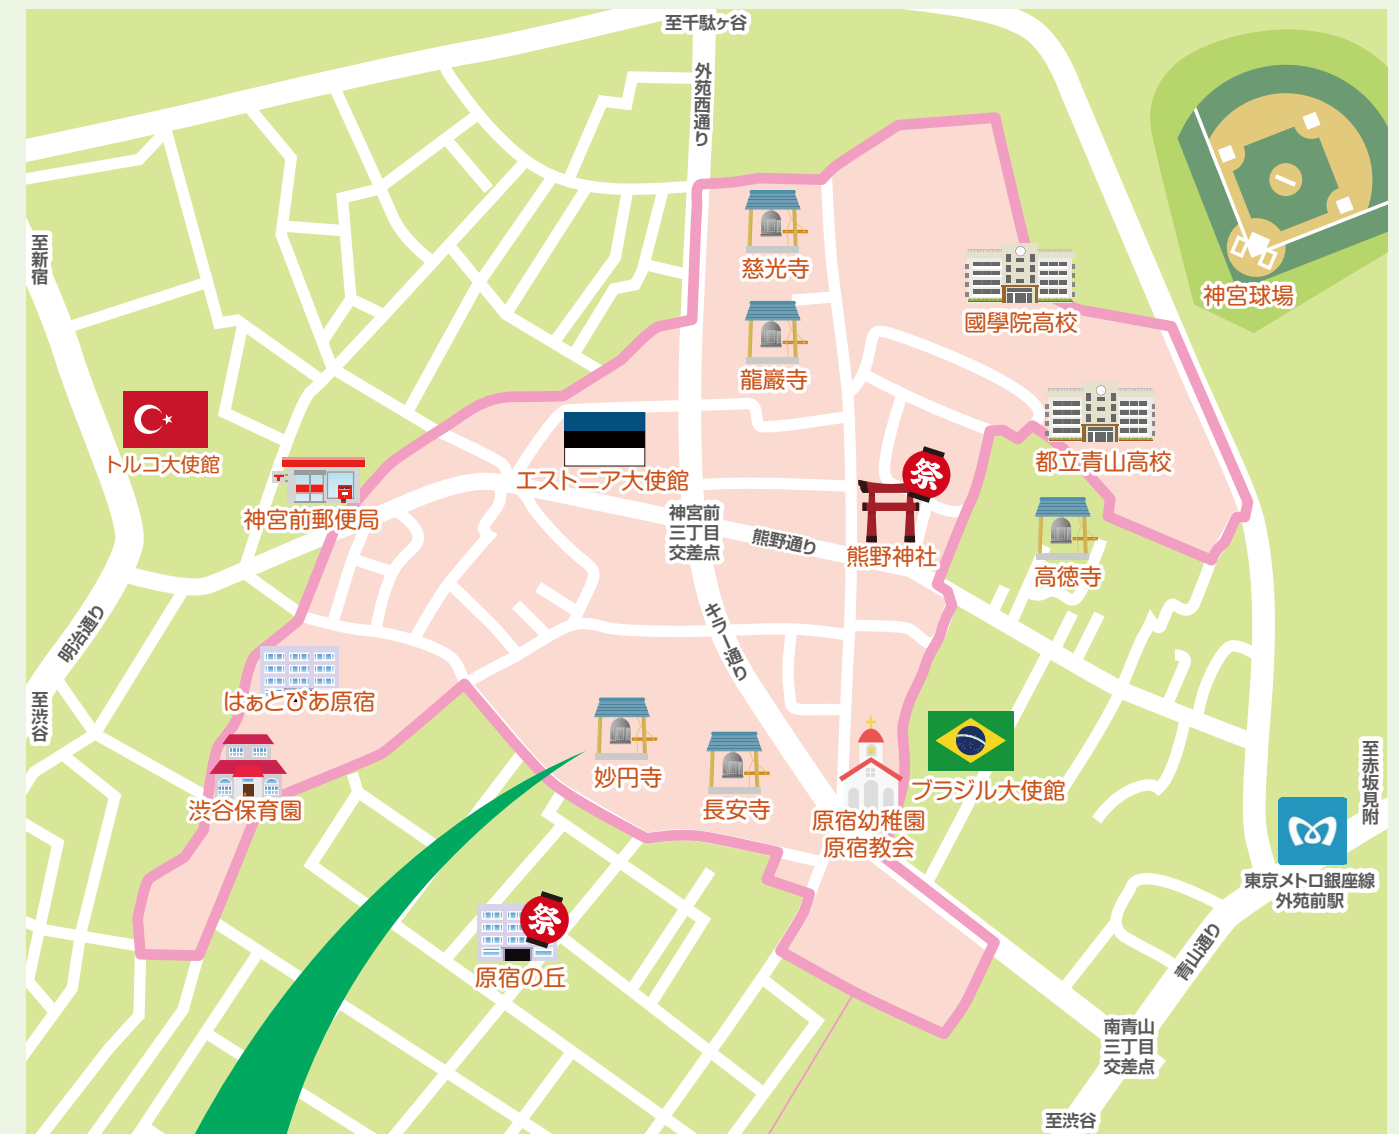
至千駄ヶ谷

外苑西通り

至新宿

神宮球場

慈光寺

國學院高校

龍巖寺

トルコ大使館

都立青山高校

エストニア大使館

神宮前郵便局

祭

神宮前三丁目交差点

熊野通り

熊野神社

高徳寺

キラー通り

明治通り

はぁとぴあ原宿

至渋谷

妙円寺

長安寺

ブラジル大使館

渋谷保育園

原宿幼稚園
原宿教会

至赤坂見附

東京メトロ銀座線
外苑前駅

祭

原宿の丘

青山通り

南青山三丁目交差点

至渋谷